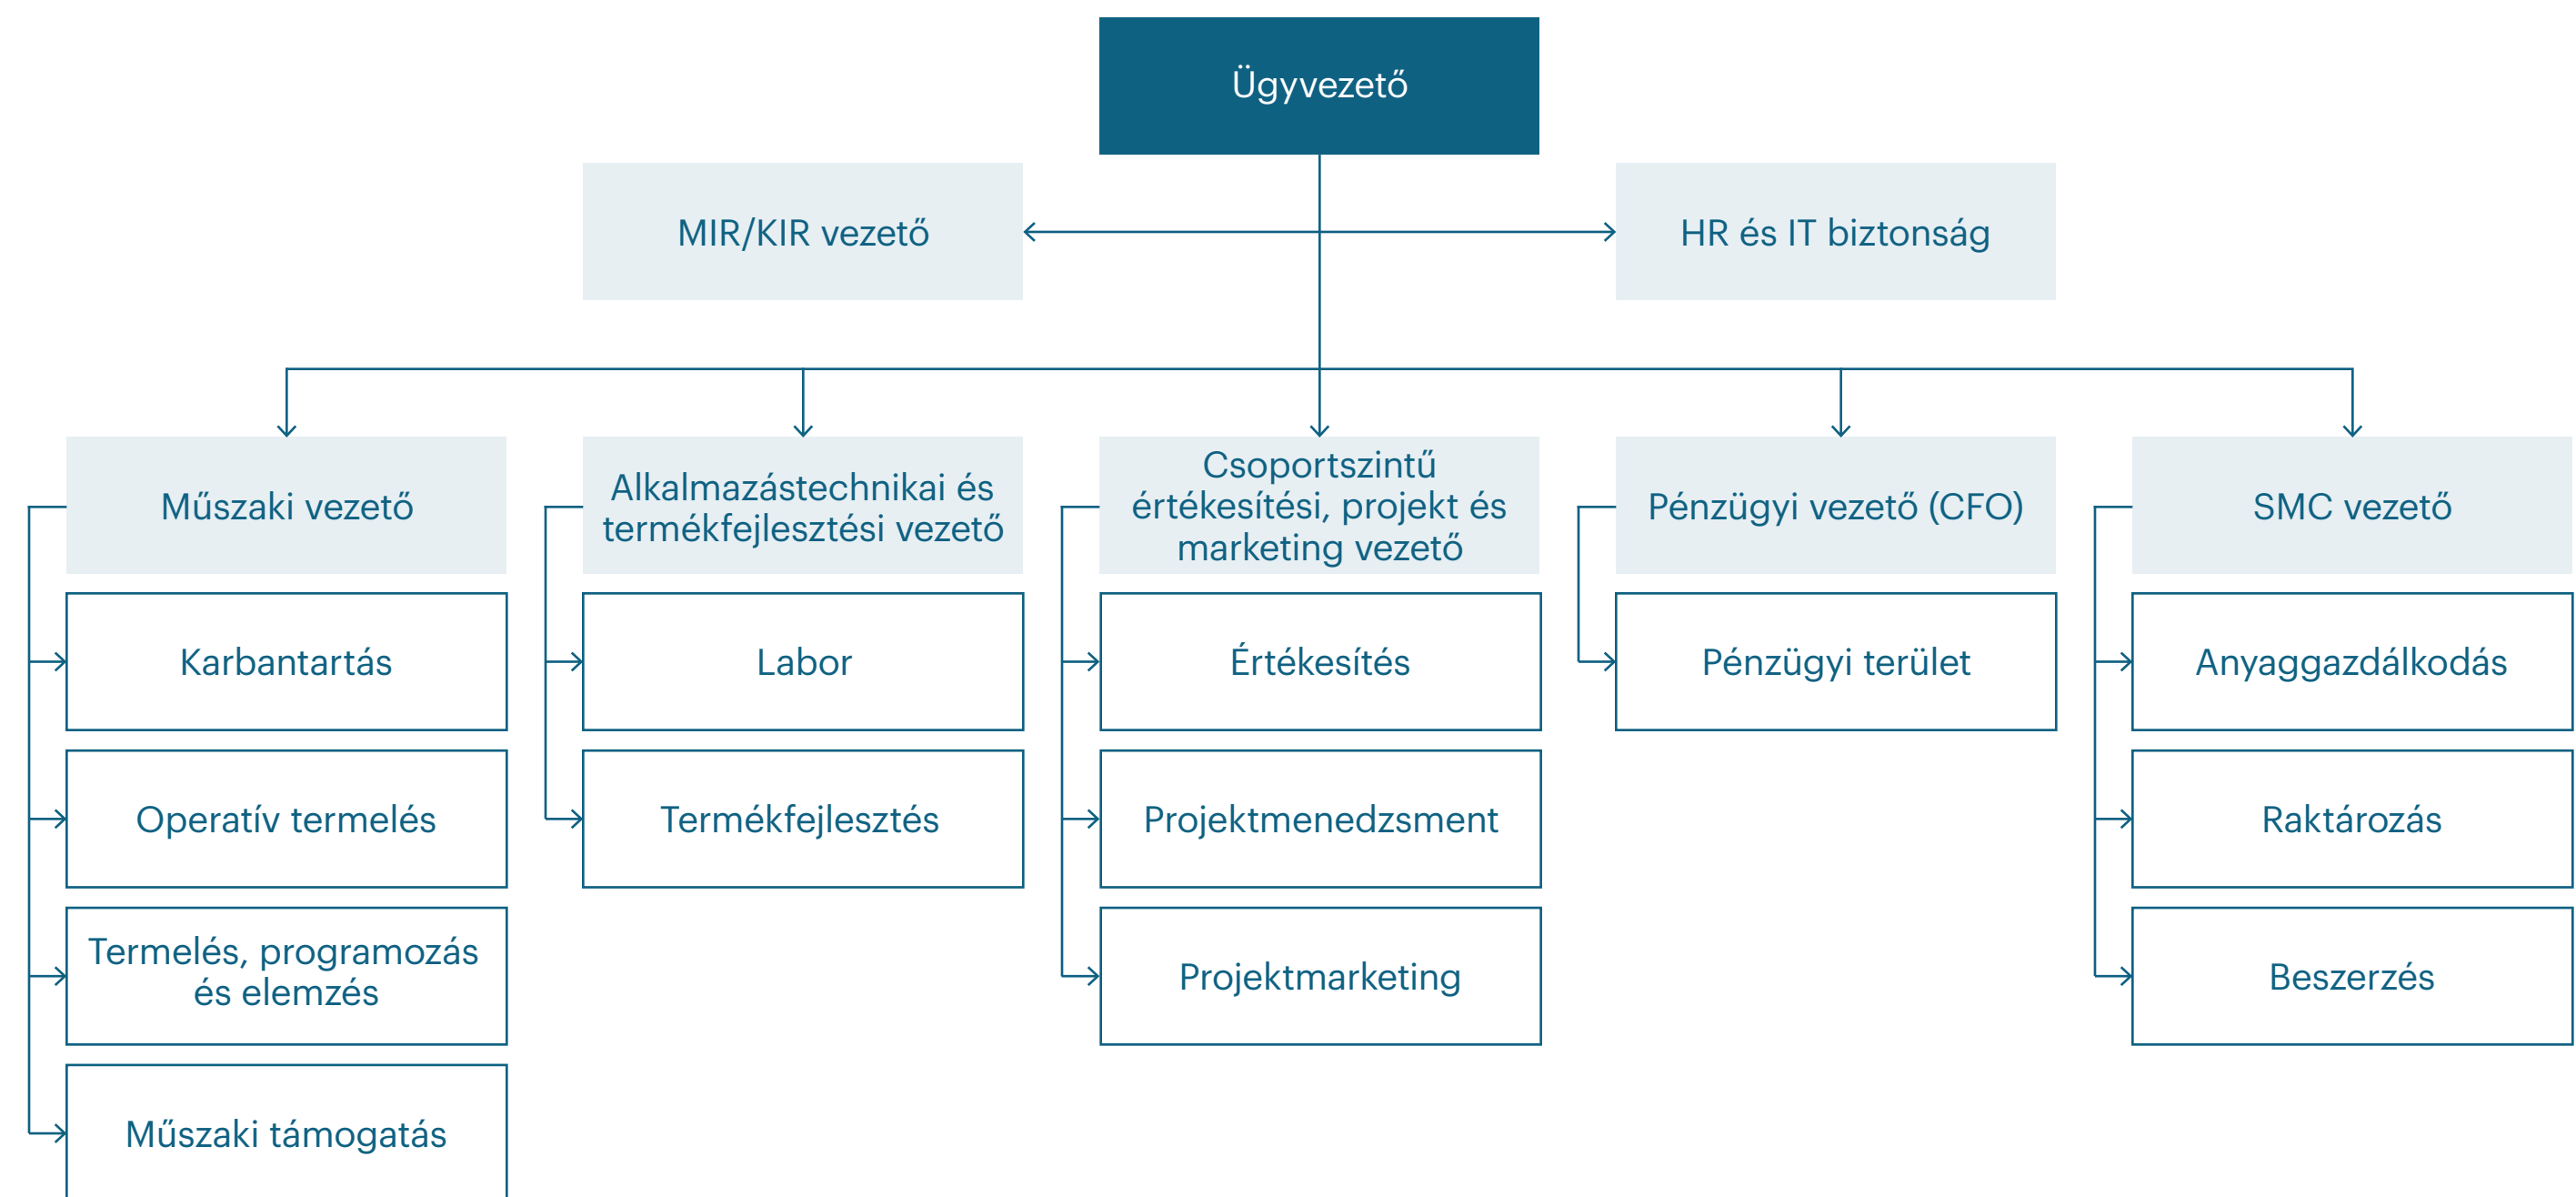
Ügyvezető

MIR/KIR vezető

HR és IT biztonság

Műszaki vezető

Karbantartás

Operatív termelés

Termelés, programozás és elemzés

Műszaki támogatás

Alkalmazástechnikai és termékfejlesztési vezető

Labor

Termékfejlesztés

Csoportszintű értékesítési, projekt és marketing vezető

Értékesítés

Projektmenedzsment

Projektmarketing

Pénzügyi vezető (CFO)

Pénzügyi terület

SMC vezető

Anyaggazdálkodás

Raktározás

Beszerzés